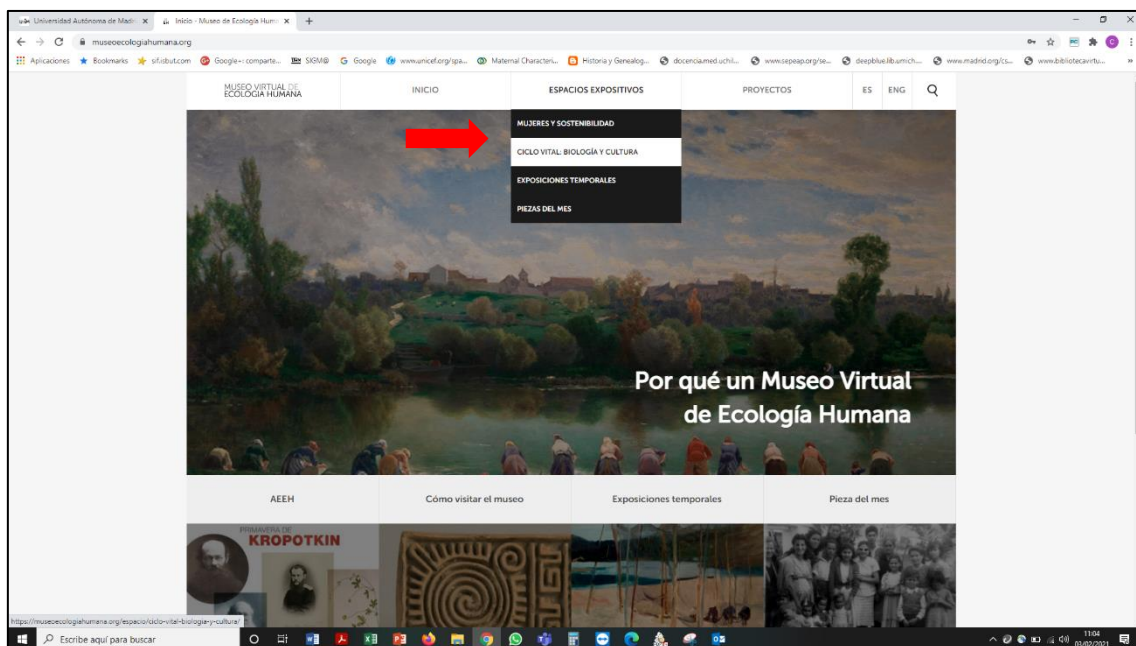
Universidad Autónoma de Madr ×  Inicio - Museo de Ecología Huma ×  +

museoecologiahumana.org

Aplicaciones  Bookmarks  sifibut.com  Google - comparte...  SIGMO  Google  www.unicef.org/spa...  Maternal Characteri...  Historia y Genealog...  docencia.med.uchil...  www.sepeap.org/se...  deepblue.lib.umich...  www.madrid.org/cs...  www.bibliotecavirtu...

MUSEO VIRTUAL DE ECOLOGÍA HUMANA

INICIO

ESPACIOS EXPOSITIVOS

PROYECTOS

ES  ENG

MUJERES Y SOSTENIBILIDAD

CICLO VITAL: BIOLOGÍA Y CULTURA

EXPOSICIONES TEMPORALES

PIEZAS DEL MES

Por qué un Museo Virtual de Ecología Humana

AEEH

Cómo visitar el museo

Exposiciones temporales

Pieza del mes

PRIMAVERA DE KROPOTKIN

https://museoecologiahumana.org/espacio/ciclo-vital-biologia-y-cultura/

Escribe aquí para buscar

11:04
03/02/2021